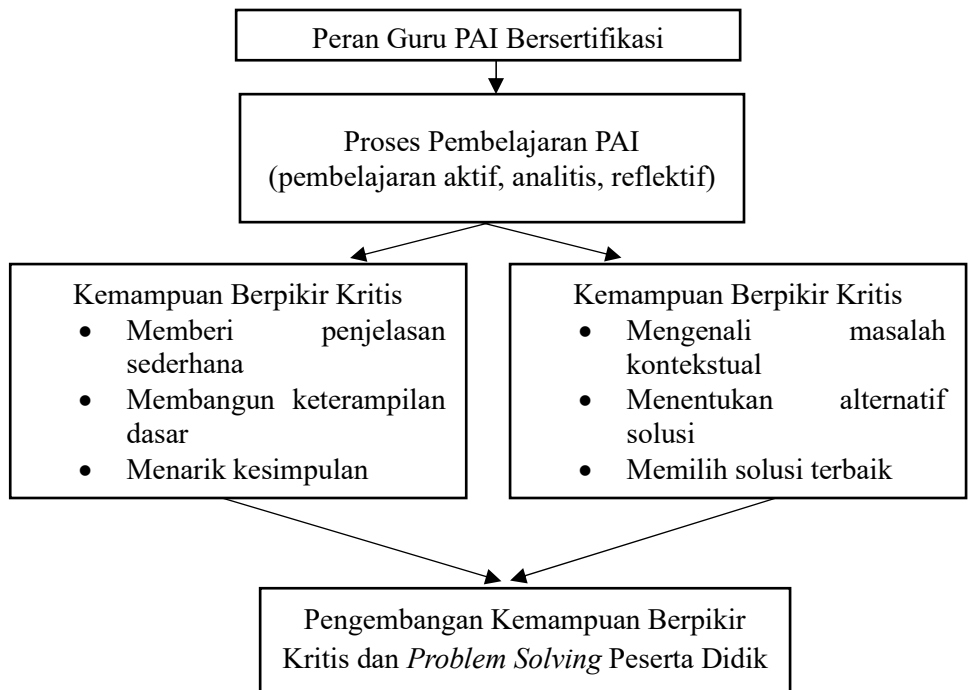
Peran Guru PAI Bersertifikasi

Proses Pembelajaran PAI
(pembelajaran aktif, analitis, reflektif)

Kemampuan Berpikir Kritis
- Memberi penjelasan sederhana
- Membangun keterampilan dasar
- Menarik kesimpulan

Kemampuan Berpikir Kritis
- Mengenali masalah kontekstual
- Menentukan alternatif solusi
- Memilih solusi terbaik

Pengembangan Kemampuan Berpikir Kritis dan Problem Solving Peserta Didik